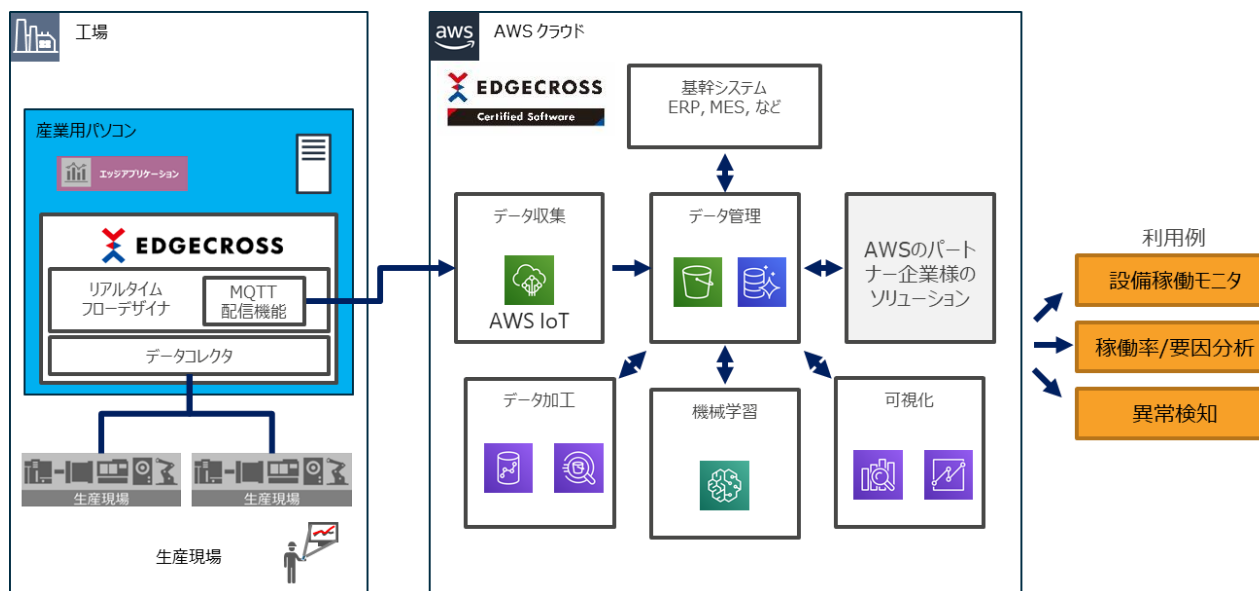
工場

産業用パソコン

エッジアプリケーション

EDGECROSS

リアルタイムフローデザイナ

MQTT配信機能

データコレクタ

生産現場

生産現場

生産現場

aws

AWS クラウド

EDGECROSS

Certified Software

基幹システム
ERP, MES, など

データ収集

AWS IoT

データ管理

AWSのパートナー企業様のソリューション

データ加工

機械学習

可視化

利用例

設備稼働モニタ

稼働率/要因分析

異常検知